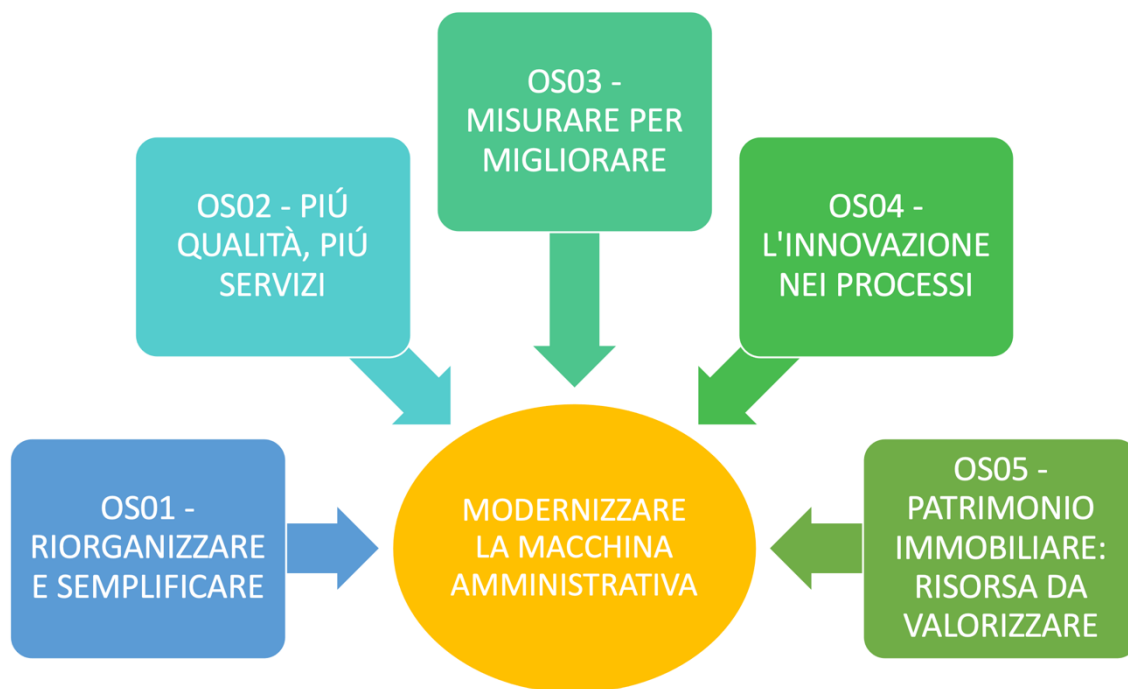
OS03 - MISURARE PER MIGLIORARE

OS02 - PIÚ QUALITÀ, PIÚ SERVIZI

OS04 - L'INNOVAZIONE NEI PROCESSI

OS01 - RIORGANIZZARE E SEMPLIFICARE

MODERNIZZARE LA MACCHINA AMMINISTRATIVA

OS05 - PATRIMONIO IMMOBILIARE: RISORSA DA VALORIZZARE